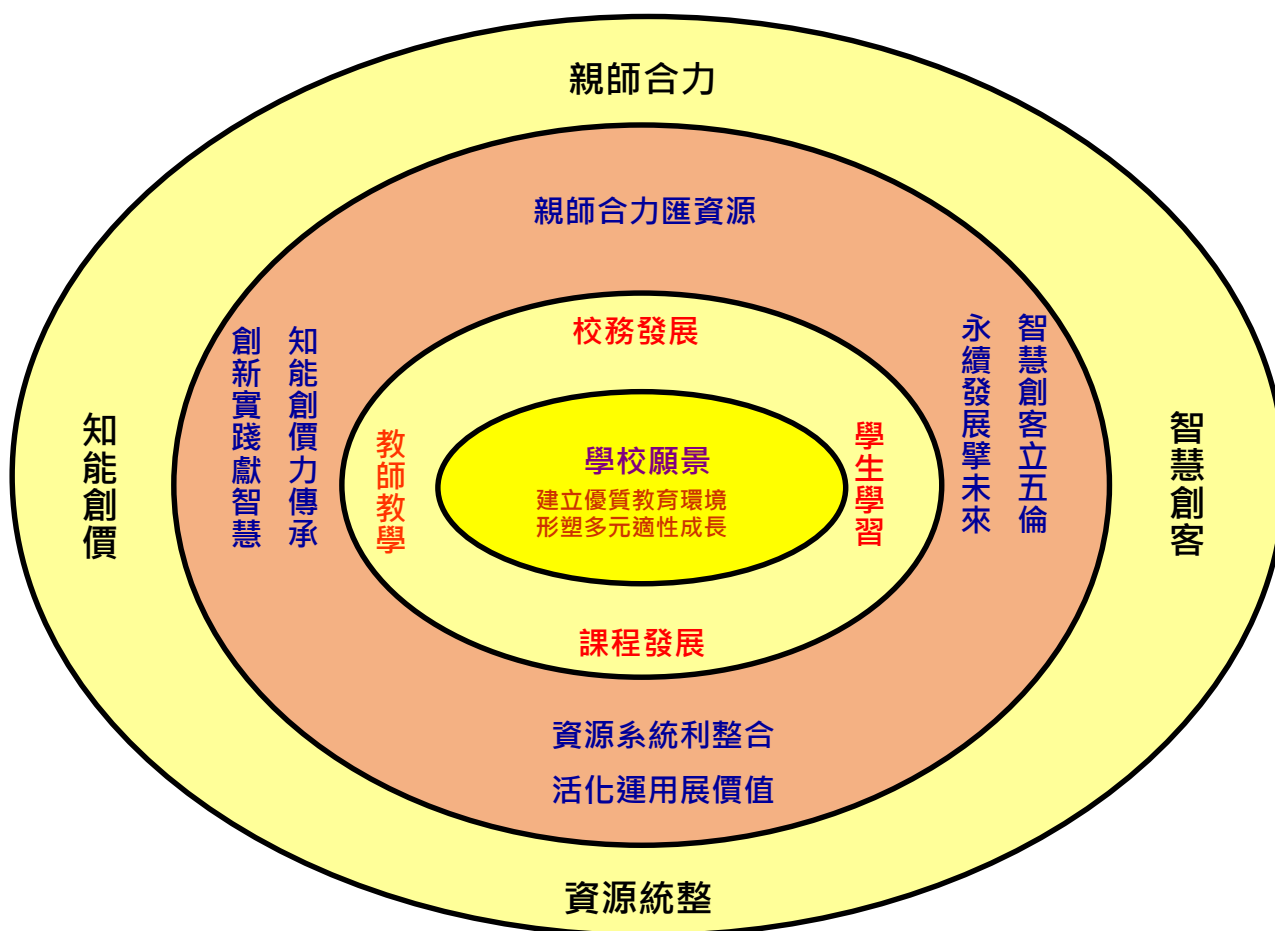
親師合力

親師合力匯資源

校務發展

知能創價

創新實踐獻智慧

知能創價力傳承

教師教學

學校願景
建立優質教育環境
形塑多元適性成長

學生學習

永續發展擘未來

智慧創客立五倫

智慧創客

課程發展

資源系統利整合

活化運用展價值

資源統整